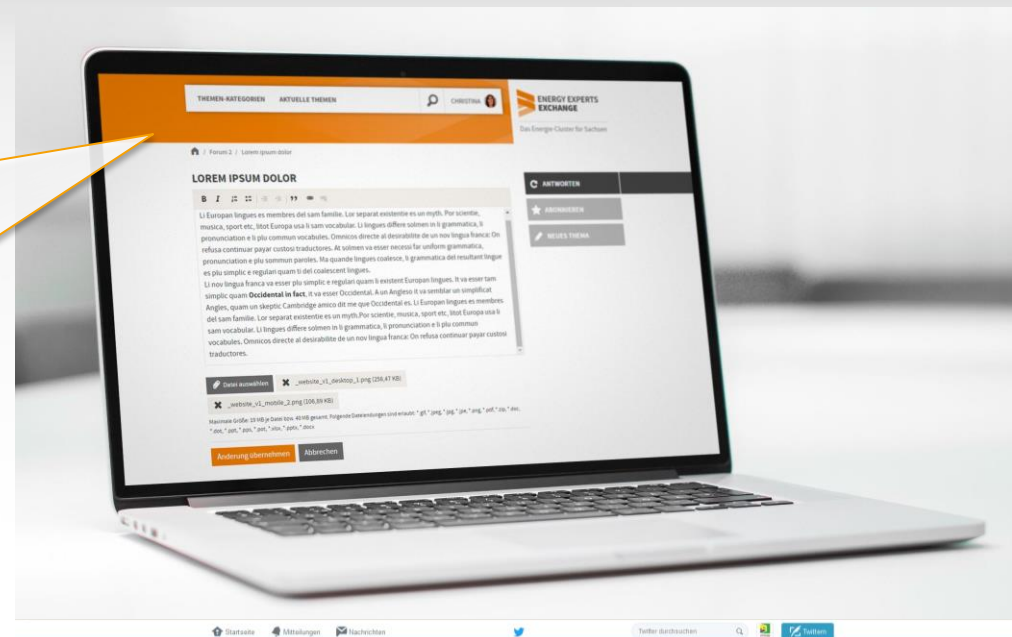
THEMEN-KATEGORIEN AKTUELLE THEMEN CHRISTINA

ENERGY EXPERTS EXCHANGE

Das Energie-Cluster für Sachsen

Forum 2 / Lorem ipsum dolor

LOREM IPSUM DOLOR

ANTWORTEN

ABONNIEREN

NEUES THEMA

Li Europan lingues es membres del sam familie. Lor separat existentie es un myth. Por scientie, musica, sport etc, litot Europa usa li sam vocabular. Li lingues differe solmen in li grammatica, li pronunciation e li plu commun vocabules. Omnicos directe al desirabilite de un nov lingua franca: On refusa continuar payar custosi traductores. At solmen va esser necessi far uniform grammatica, pronunciation e plu sommun paroles. Ma quande lingues coalesce, li grammatica del resultant lingue es plu simplic e regulan quam ti del coalescent lingues.
Li nov lingua franca va esser plu simplic e regulan quam li existent Europan lingues. It va esser tam simplic quam **Occidental in fact**, it va esser Occidental. A un Angleso it va semblar un simplificat Angles, quam un skeptic Cambridge amico dit me que Occidental es. Li Europan lingues es membres del sam familie. Lor separat existentie es un myth.Por scientie, musica, sport etc, litot Europa usa li sam vocabular. Li lingues differe solmen in li grammatica, li pronunciation e li plu commun vocabules. Omnicos directe al desirabilite de un nov lingua franca: On refusa continuar payar custosi traductores.

Datei auswählen _website_v1_desktop_1.png (259,47 KB)

_website_v1_mobile_2.png (106,86 KB)

Maximale Größe: 10 MB je Datei bzw. 40 MB gesamt. Folgende Dateiendungen sind erlaubt: *.gif, *.jpeg, *.jpg, *.jpe, *.png, *.pdf, *.zip, *.doc, *.dot, *.pot, *.pps, *.ppt, *.xlsx, *.pptx, *.docx

Änderung übernehmen Abbrechen

Startseite Mitteilungen Nachrichten

Twitter durchsuchen

Twittern